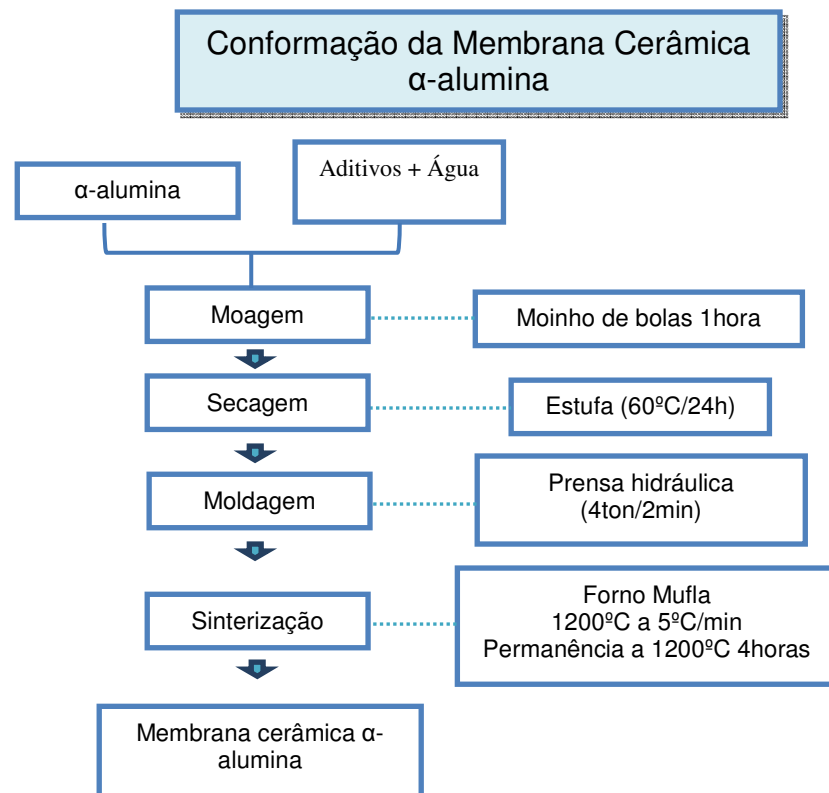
Conformação da Membrana Cerâmica α-alumina

α-alumina

Aditivos + Água

Moagem

Moinho de bolas 1hora

Secagem

Estufa (60ºC/24h)

Moldagem

Prensa hidráulica (4ton/2min)

Sinterização

Forno Mufla
1200ºC a 5ºC/min
Permanência a 1200ºC 4horas

Membrana cerâmica α-alumina